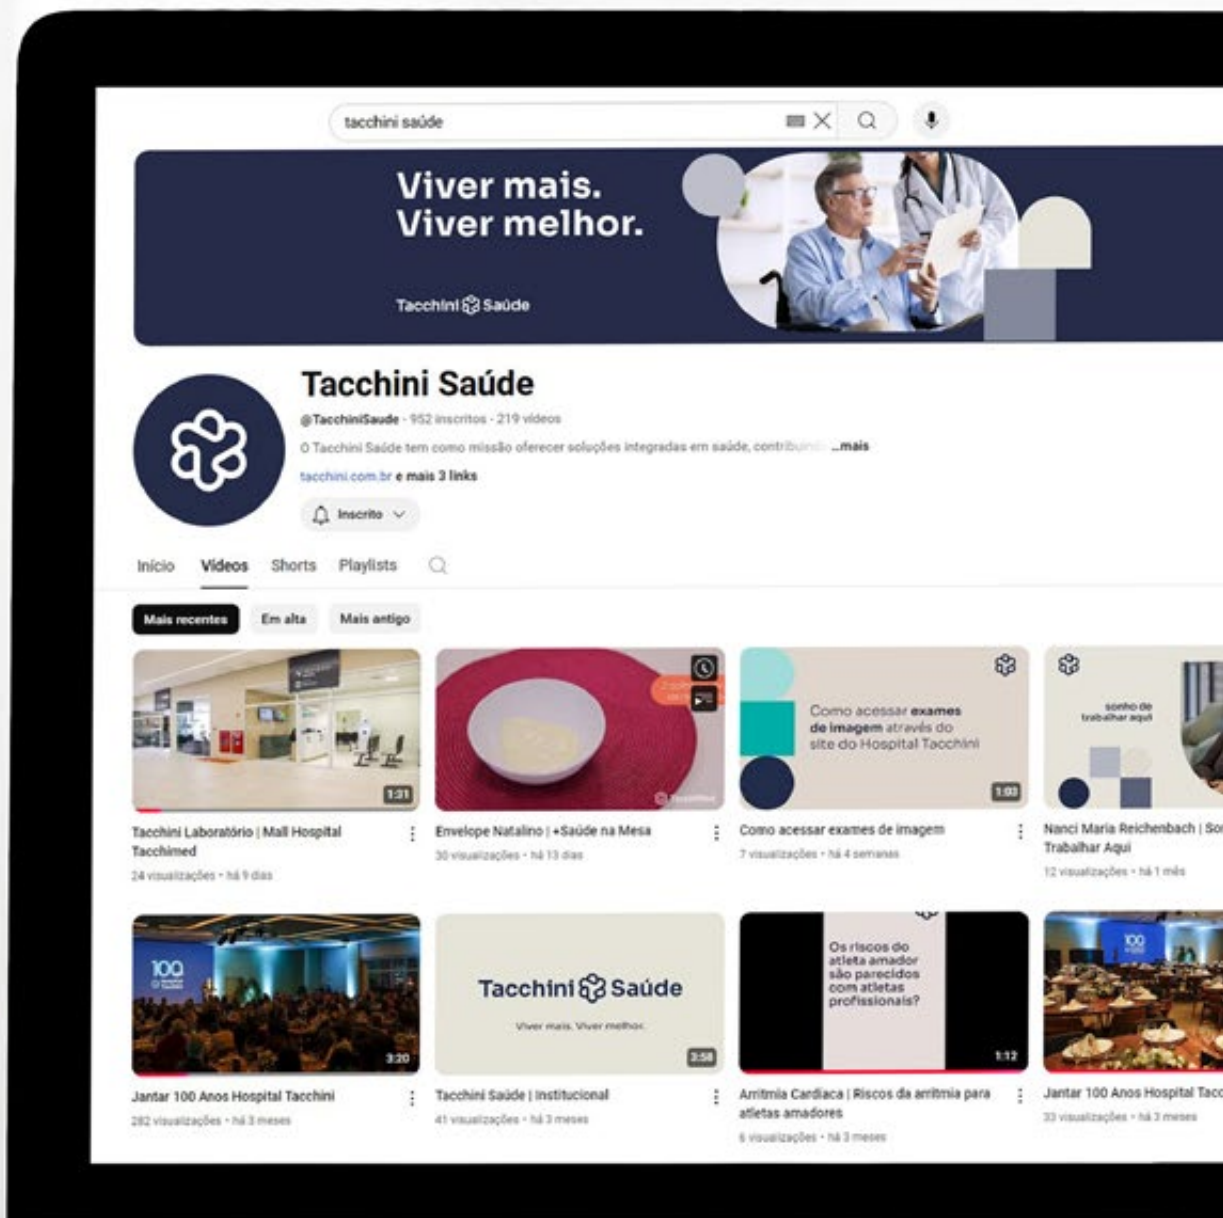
tacchini saúde

Viver mais.
Viver melhor.

Tacchini Saúde

Tacchini Saúde

@TacchiniSaude · 952 inscritos · 219 vídeos

O Tacchini Saúde tem como missão oferecer soluções integradas em saúde, contribuin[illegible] ...mais

tacchini.com.br e mais 3 links

Inscrito

Início Vídeos Shorts Playlists

Mais recentes Em alta Mais antigo

1:31
Tacchini Laboratório | Mall Hospital Tacchimed
24 visualizações · há 9 dias

Envelope Natalino | +Saúde na Mesa
30 visualizações · há 13 dias

Como acessar exames de imagem através do site do Hospital Tacchini
1:03
Como acessar exames de imagem
7 visualizações · há 4 semanas

sonho de trabalhar aqui
Nanci Maria Reichenbach | So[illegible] Trabalhar Aqui
12 visualizações · há 1 mês

100
3:20
Jantar 100 Anos Hospital Tacchini
282 visualizações · há 3 meses

Tacchini Saúde
Viver mais. Viver melhor.
3:58
Tacchini Saúde | Institucional
41 visualizações · há 3 meses

Os riscos do atleta amador são parecidos com atletas profissionais?
1:12
Arritmia Cardíaca | Riscos da arritmia para atletas amadores
6 visualizações · há 3 meses

100
Jantar 100 Anos Hospital Tacc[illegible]
33 visualizações · há 3 meses